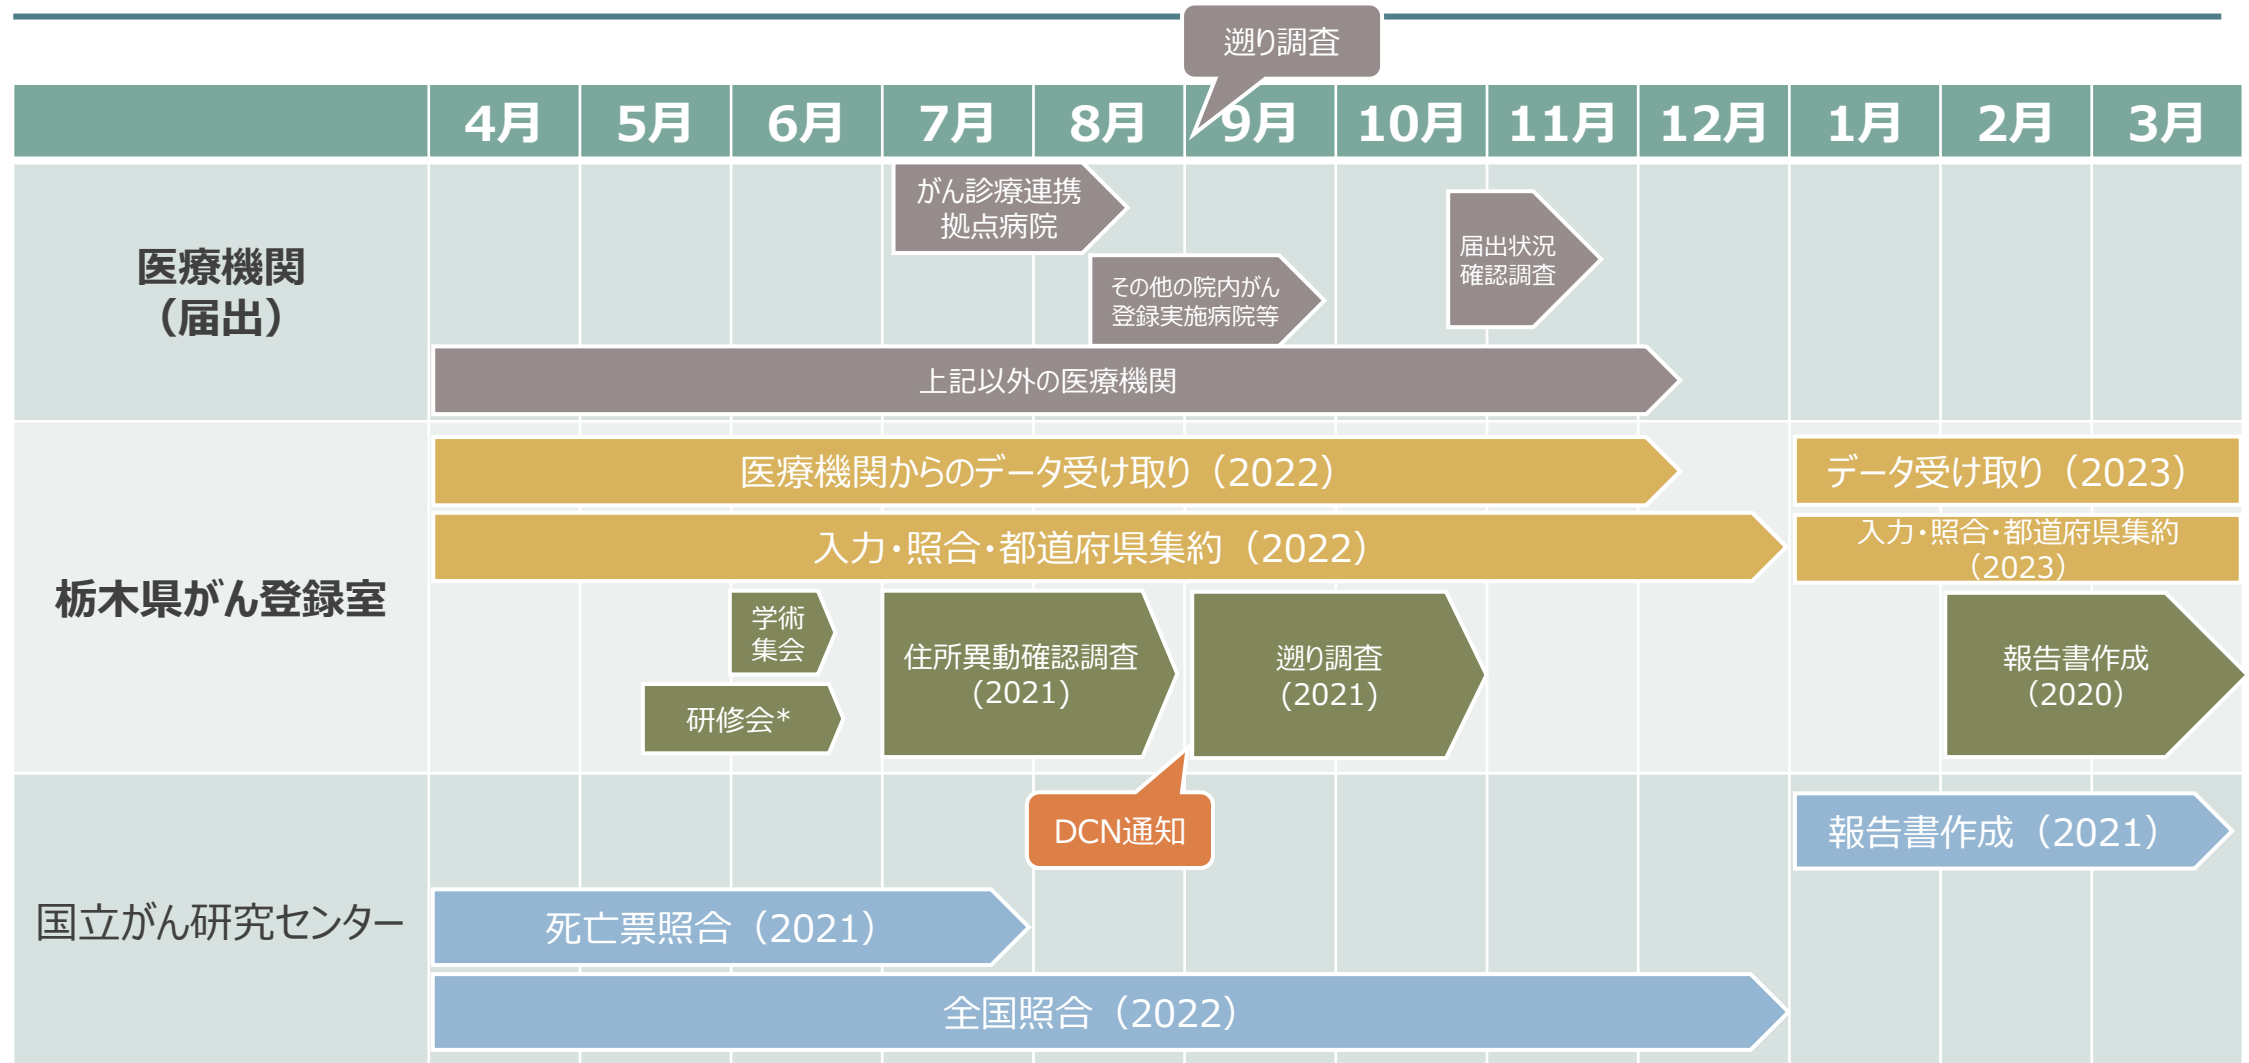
遡り調査

| | 4月 | 5月 | 6月 | 7月 | 8月 | 9月 | 10月 | 11月 | 12月 | 1月 | 2月 | 3月 |
|---|---|---|---|---|---|---|---|---|---|---|---|---|

医療機関（届出）

がん診療連携拠点病院

その他の院内がん登録実施病院等

届出状況確認調査

上記以外の医療機関

栃木県がん登録室

医療機関からのデータ受け取り（2022）

データ受け取り（2023）

入力・照合・都道府県集約（2022）

入力・照合・都道府県集約（2023）

学術集会

研修会*

住所異動確認調査（2021）

遡り調査（2021）

報告書作成（2020）

DCN通知

国立がん研究センター

報告書作成（2021）

死亡票照合（2021）

全国照合（2022）